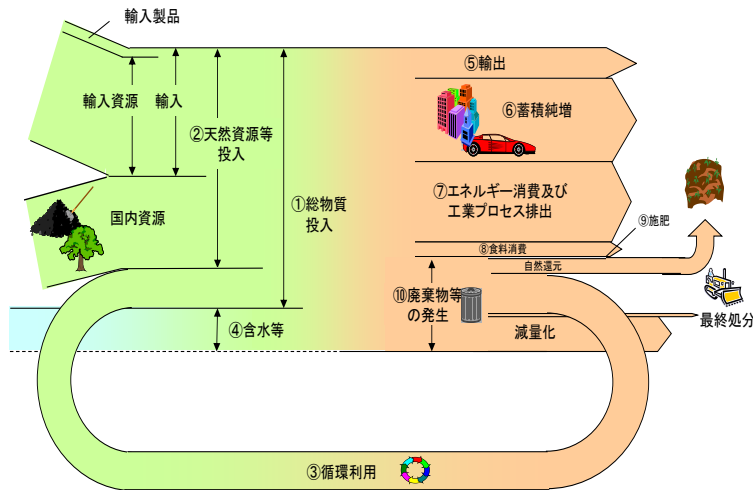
輸入製品

輸入資源

輸入

②天然資源等投入

①総物質投入

国内資源

④含水等

⑤輸出

⑥蓄積純増

⑦エネルギー消費及び工業プロセス排出

⑨施肥

⑧食料消費

自然還元

⑩廃棄物等の発生

減量化

最終処分

③循環利用